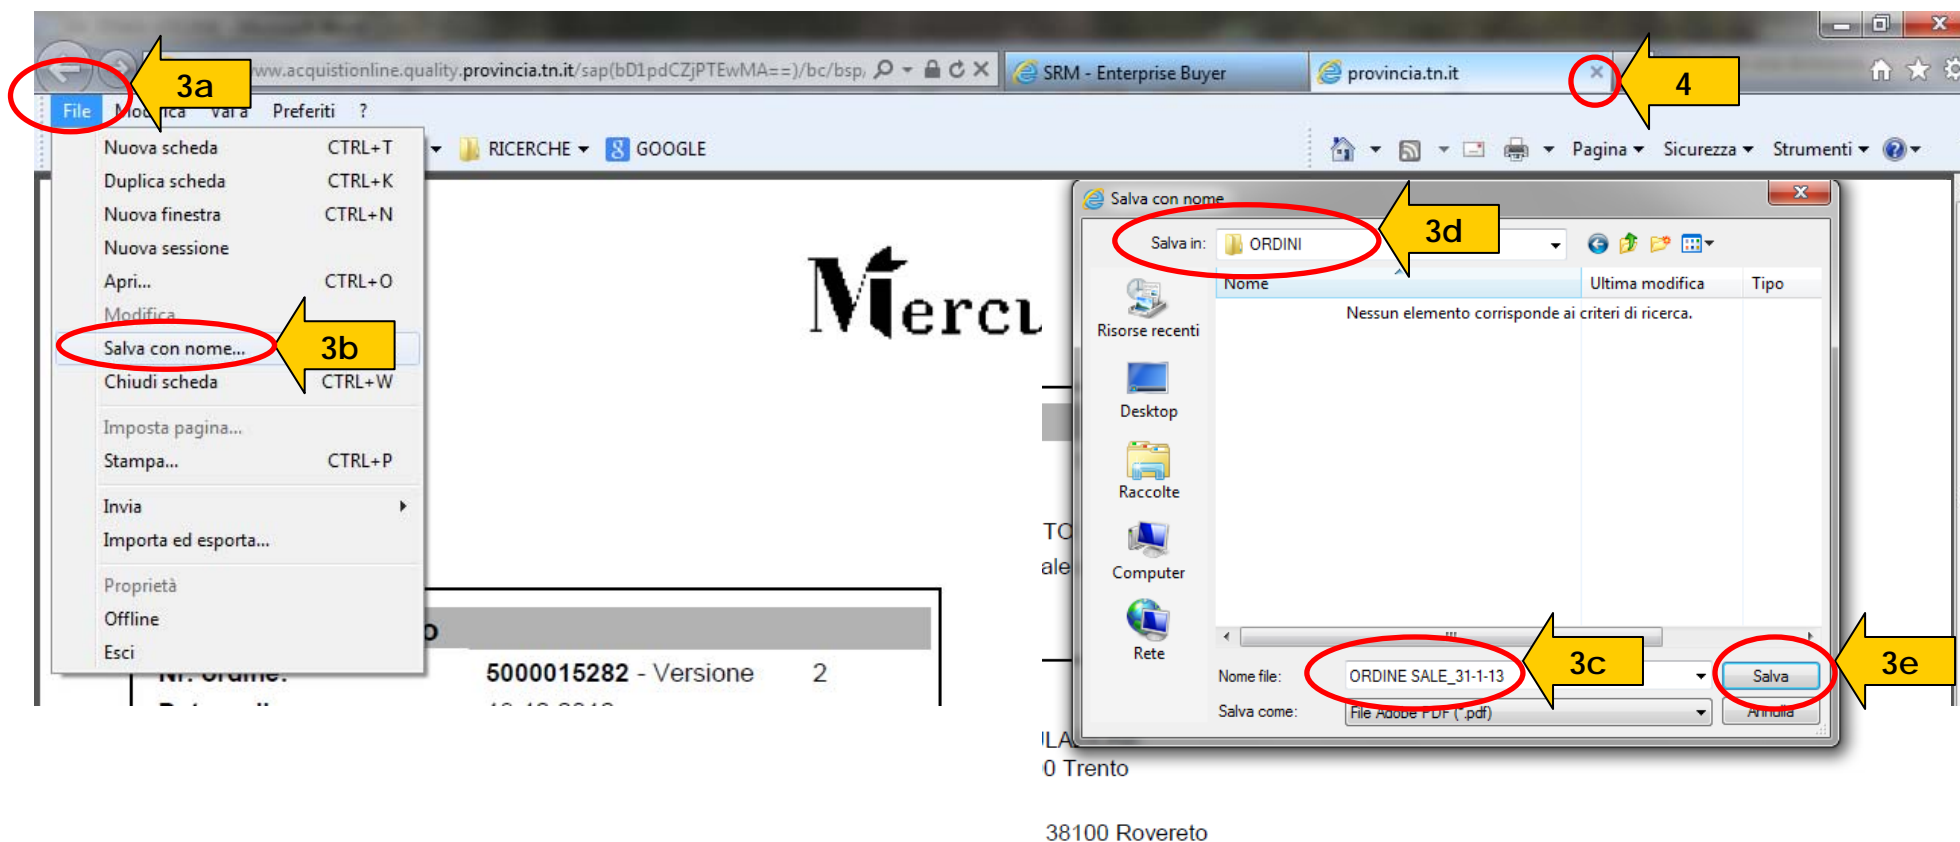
ww.acquistionline.quality.provincia.tn.it/sap(bD1pdCZjPTEwMA==)/bc/bsp/
SRM - Enterprise Buyer
provincia.tn.it
3a
4
File Modifica Vai a Preferiti ?
RICERCHE GOOGLE
Pagina Sicurezza Strumenti

| | |
|---|---|
| Nuova scheda | CTRL+T |
| Duplica scheda | CTRL+K |
| Nuova finestra | CTRL+N |
| Nuova sessione | |
| Apri... | CTRL+O |
| Modifica | |
| Salva con nome... | |
| Chiudi scheda | CTRL+W |
| Imposta pagina... | |
| Stampa... | CTRL+P |
| Invia | |
| Importa ed esporta... | |
| Proprietà | |
| Offline | |
| Esci | |

3b
Merc
Nr. ordine: 5000015282 - Versione 2
TC
ale
ILA
0 Trento
38100 Rovereto

Salva con nome
Salva in: ORDINI
3d
Nome Ultima modifica Tipo
Nessun elemento corrisponde ai criteri di ricerca.
Risorse recenti
Desktop
Raccolte
Computer
Rete
Nome file: ORDINE SALE_31-1-13
3c
Salva
3e
Salva come: File Adobe PDF (*.pdf)
Annulla